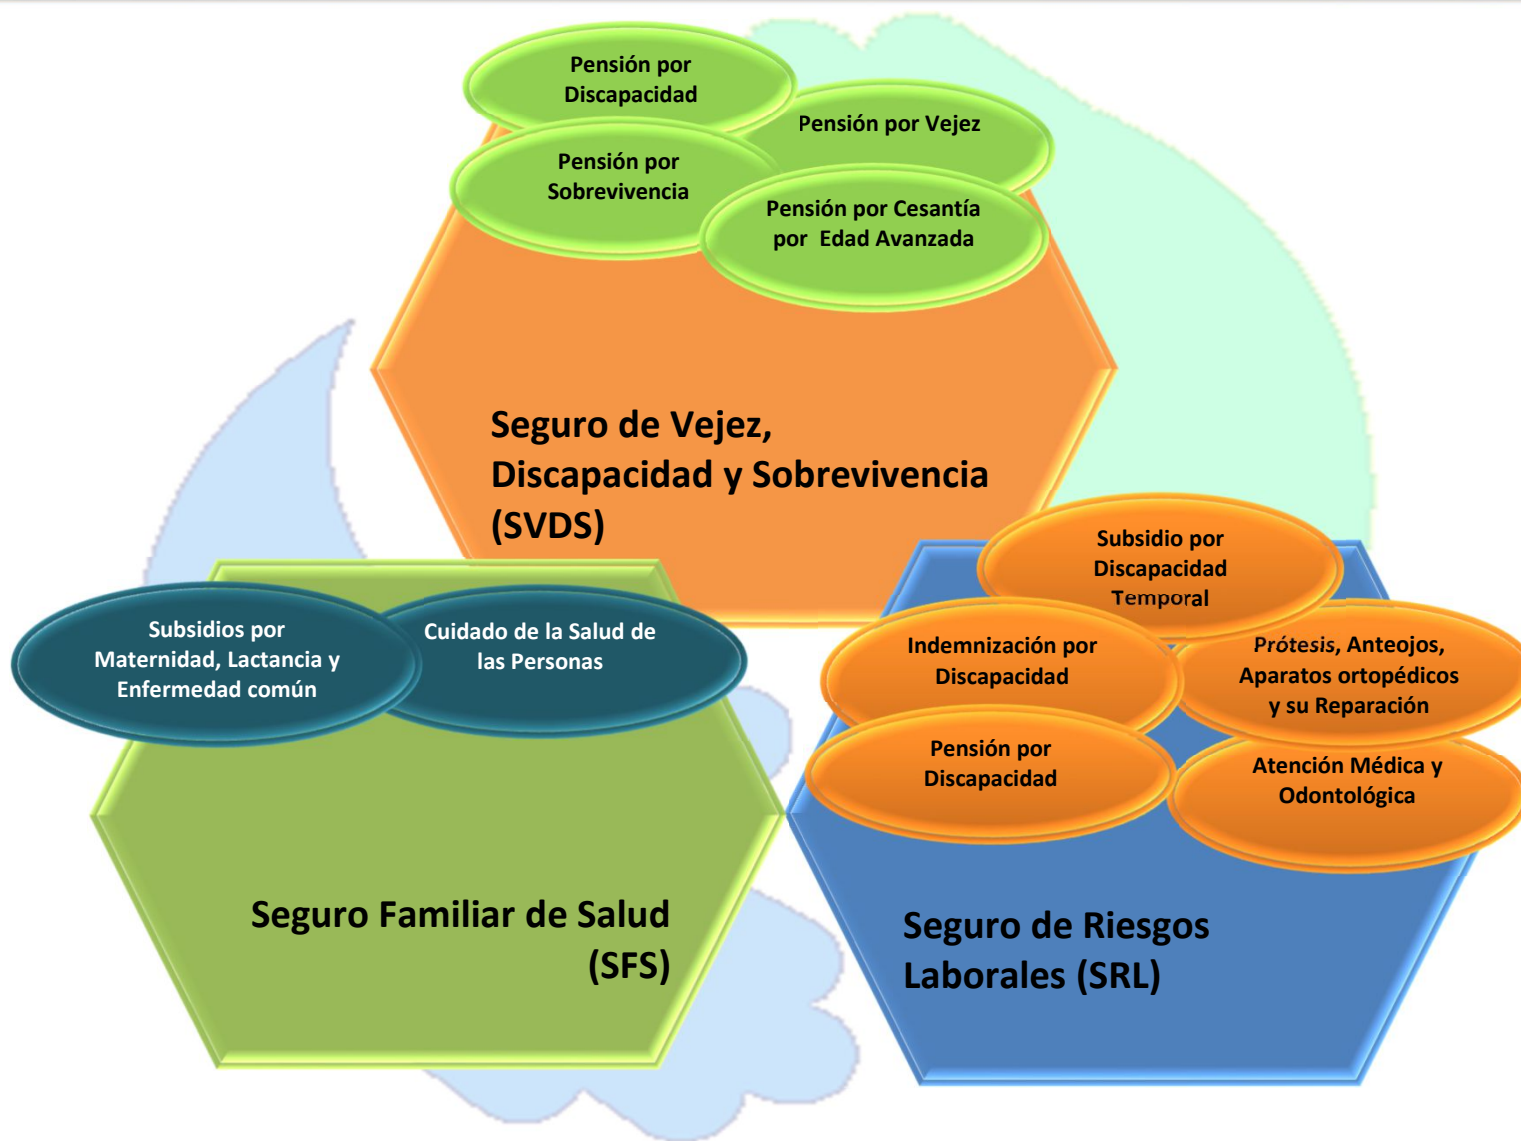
Pensión por Discapacidad

Pensión por Vejez

Pensión por Sobrevivencia

Pensión por Cesantía por Edad Avanzada

Seguro de Vejez, Discapacidad y Sobrevivencia (SVDS)

Subsidio por Discapacidad Temporal

Indemnización por Discapacidad

Prótesis, Anteojos, Aparatos ortopédicos y su Reparación

Pensión por Discapacidad

Atención Médica y Odontológica

Subsidios por Maternidad, Lactancia y Enfermedad común

Cuidado de la Salud de las Personas

Seguro Familiar de Salud (SFS)

Seguro de Riesgos Laborales (SRL)